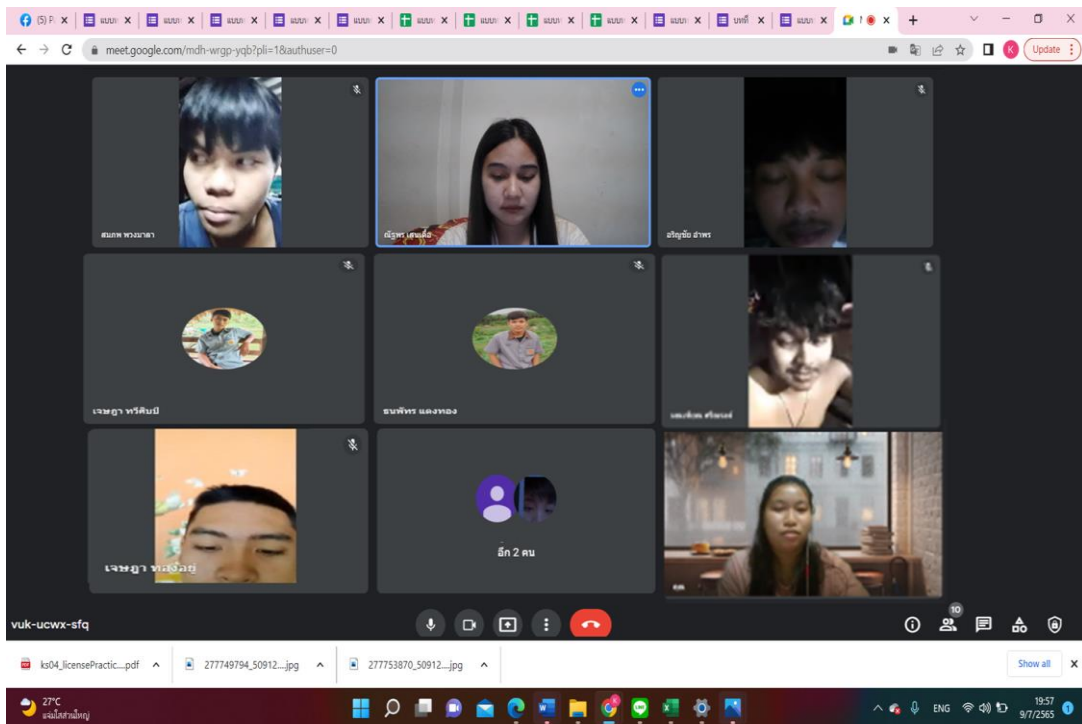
(5) F
meet.google.com/mdh-wrgp-yqb?pli=1&authuser=0
Update

สมภพ พวงมาลา
ณัฐพร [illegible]
อภิญญ์ชัย อ่าพร
เจษฎา ทวีศิลป์
ธนพัทร แดงทอง
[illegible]
เจษฎา ทองอยู่
อีก 2 คน

vuk-ucwx-sfq
10

ks04_licensePractic....pdf
277749794_50912....jpg
277753870_50912....jpg
Show all

27°C
แดดใสส่วนใหญ่
ENG
19:57
9/7/2565